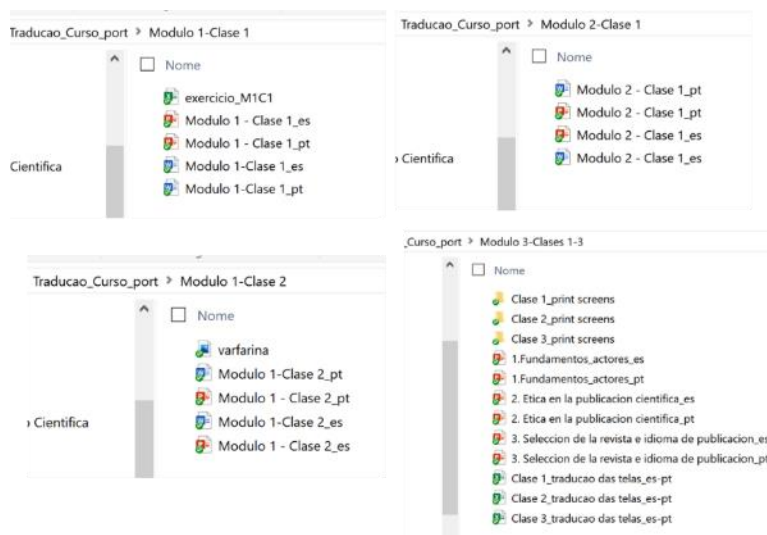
Traducao_Curso_port > Modulo 1-Clase 1

Nome

exercicio_M1C1
Modulo 1 - Clase 1_es
Modulo 1 - Clase 1_pt
Modulo 1-Clase 1_es
Modulo 1-Clase 1_pt

Cientifica

Traducao_Curso_port > Modulo 2-Clase 1

Nome

Modulo 2 - Clase 1_pt
Modulo 2 - Clase 1_pt
Modulo 2 - Clase 1_es
Modulo 2 - Clase 1_es

Cientifica

Traducao_Curso_port > Modulo 1-Clase 2

Nome

varfarina
Modulo 1-Clase 2_pt
Modulo 1 - Clase 2_pt
Modulo 1-Clase 2_es
Modulo 1 - Clase 2_es

Cientifica

_Curso_port > Modulo 3-Clases 1-3

Nome

Clase 1_print screens
Clase 2_print screens
Clase 3_print screens
1.Fundamentos_actores_es
1.Fundamentos_actores_pt
2. Etica en la publicacion cientifica_es
2. Etica en la publicacion cientifica_pt
3. Seleccion de la revista e idioma de publicacion_es
3. Seleccion de la revista e idioma de publicacion_pt
Clase 1_traducao das telas_es-pt
Clase 2_traducao das telas_es-pt
Clase 3_traducao das telas_es-pt